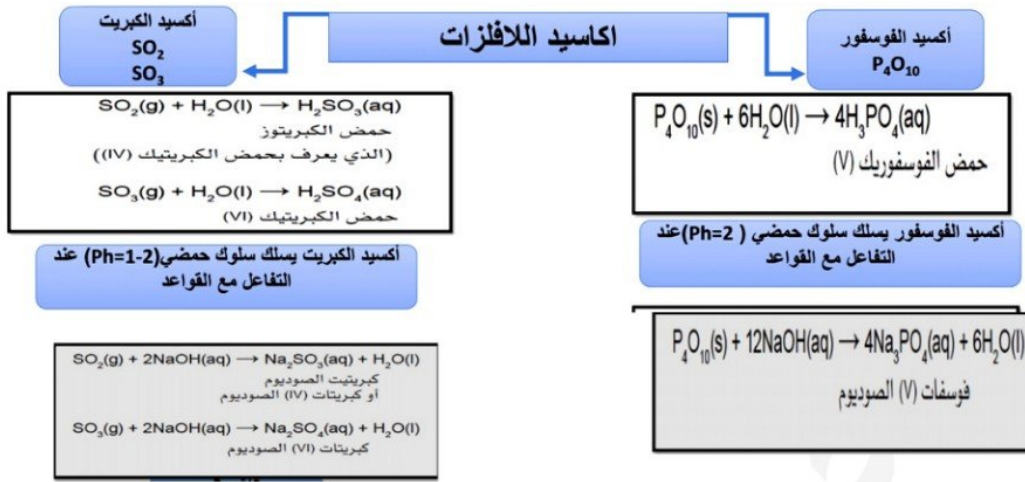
اكاسيد اللافلزات

أكسيد الفوسفور
$P_4O_{10}$

$P_4O_{10}(s) + 6H_2O(l) \rightarrow 4H_3PO_4(aq)$
حمض الفوسفوريك (V)

أكسيد الفوسفور يسلك سلوك حمضي ( Ph=2)عند التفاعل مع القواعد

$P_4O_{10}(s) + 12NaOH(aq) \rightarrow 4Na_3PO_4(aq) + 6H_2O(l)$
فوسفات (V) الصوديوم

أكسيد الكبريت
$SO_2$
$SO_3$

$SO_2(g) + H_2O(l) \rightarrow H_2SO_3(aq)$
حمض الكبريتوز
(الذي يعرف بحمض الكبريتيك (IV))

$SO_3(g) + H_2O(l) \rightarrow H_2SO_4(aq)$
حمض الكبريتيك (VI)

أكسيد الكبريت يسلك سلوك حمضي(Ph=1-2) عند التفاعل مع القواعد

$SO_2(g) + 2NaOH(aq) \rightarrow Na_2SO_3(aq) + H_2O(l)$
كبريتيت الصوديوم
أو كبريتات (IV) الصوديوم

$SO_3(g) + 2NaOH(aq) \rightarrow Na_2SO_4(aq) + H_2O(l)$
كبريتات (VI) الصوديوم